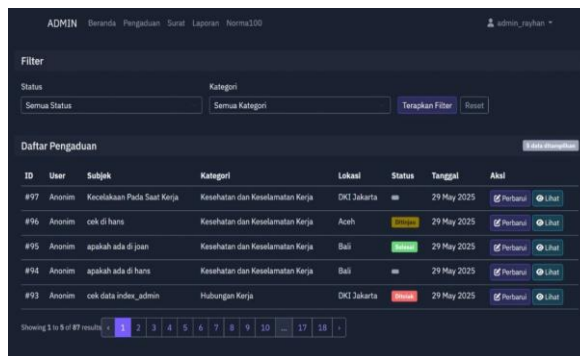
ADMIN Beranda Pengaduan Surat Laporan Norma100

admin_rayhan

Filter

Status

Semua Status

Kategori

Semua Kategori

Terapkan Filter Reset

Daftar Pengaduan

5 data ditampilkan

| ID | User | Subjek | Kategori | Lokasi | Status | Tanggal | Aksi |
|---|---|---|---|---|---|---|---|
| #97 | Anonim | Kecelakaan Pada Saat Kerja | Kesehatan dan Keselamatan Kerja | DKI Jakarta | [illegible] | 29 May 2025 | Perbarui Lihat |
| #96 | Anonim | cek di hans | Kesehatan dan Keselamatan Kerja | Aceh | Diterima | 29 May 2025 | Perbarui Lihat |
| #95 | Anonim | apakah ada di joan | Kesehatan dan Keselamatan Kerja | Bali | Selesai | 29 May 2025 | Perbarui Lihat |
| #94 | Anonim | apakah ada di hans | Kesehatan dan Keselamatan Kerja | Bali | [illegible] | 29 May 2025 | Perbarui Lihat |
| #93 | Anonim | cek data index_admin | Hubungan Kerja | DKI Jakarta | Ditolak | 29 May 2025 | Perbarui Lihat |

Showing 1 to 5 of 87 results « 1 2 3 4 5 6 7 8 9 10 ... 17 18 »